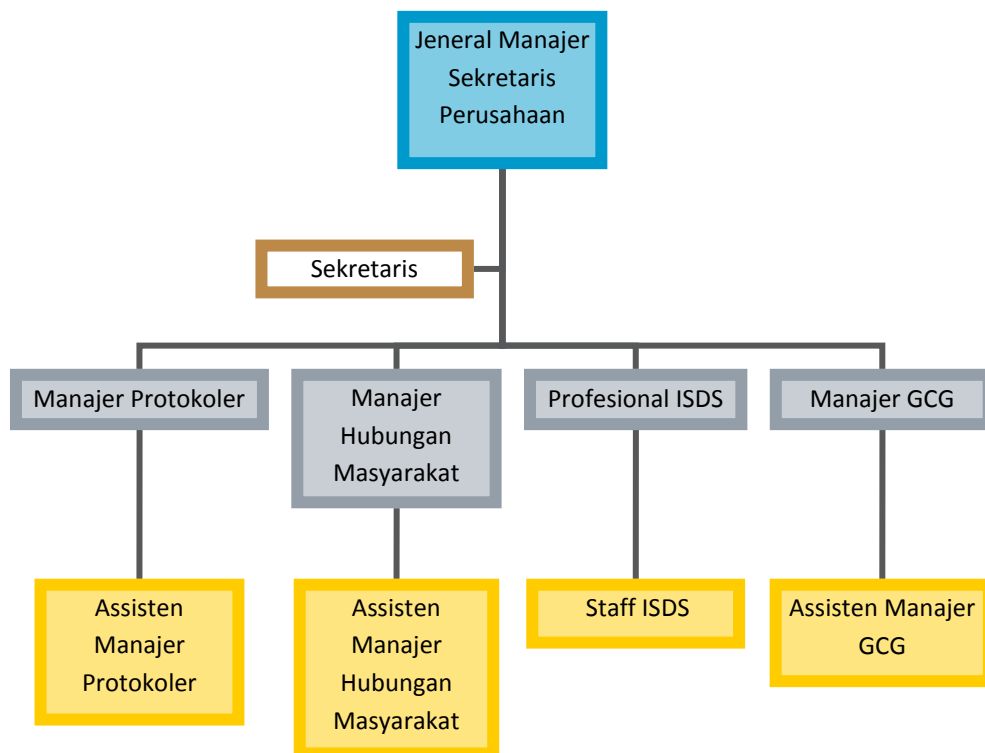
Jeneral Manajer Sekretaris Perusahaan

Sekretaris

Manajer Protokoler

Manajer Hubungan Masyarakat

Profesional ISDS

Manajer GCG

Assisten Manajer Protokoler

Assisten Manajer Hubungan Masyarakat

Staff ISDS

Assisten Manajer GCG